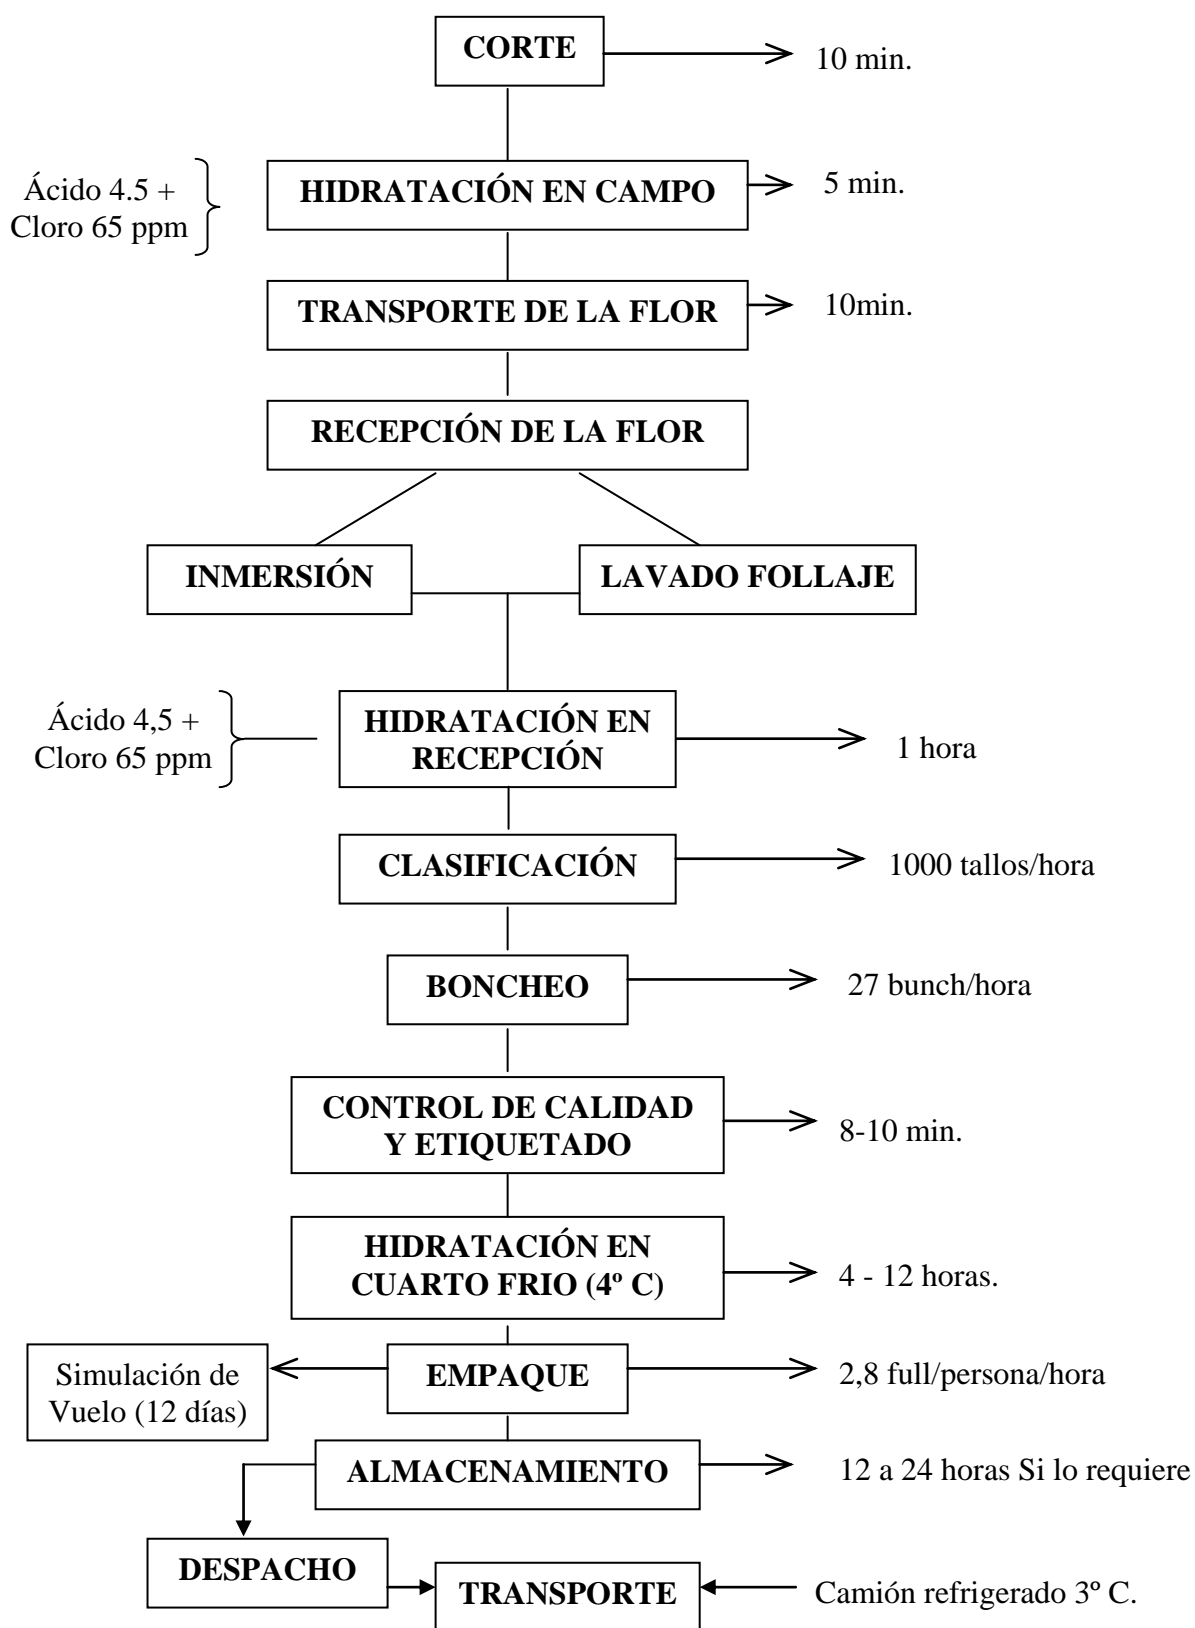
CORTE
10 min.

Ácido 4.5 + Cloro 65 ppm
HIDRATACIÓN EN CAMPO
5 min.

TRANSPORTE DE LA FLOR
10min.

RECEPCIÓN DE LA FLOR

INMERSIÓN
LAVADO FOLLAJE

Ácido 4,5 + Cloro 65 ppm
HIDRATACIÓN EN RECEPCIÓN
1 hora

CLASIFICACIÓN
1000 tallos/hora

BONCHEO
27 bunch/hora

CONTROL DE CALIDAD Y ETIQUETADO
8-10 min.

HIDRATACIÓN EN CUARTO FRIO (4º C)
4 - 12 horas.

Simulación de Vuelo (12 días)
EMPAQUE
2,8 full/persona/hora

ALMACENAMIENTO
12 a 24 horas Si lo requiere

DESPACHO
TRANSPORTE
Camión refrigerado 3º C.